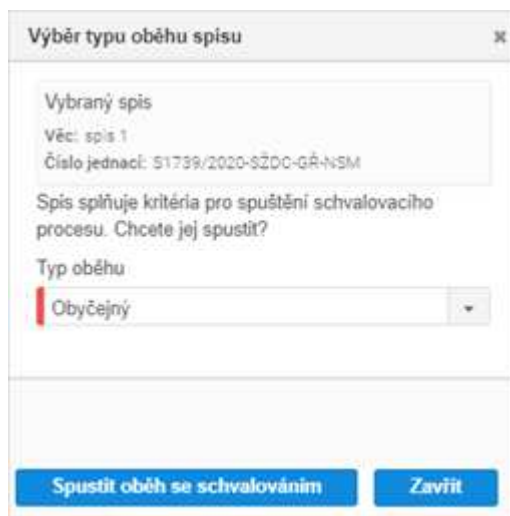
Výběr typu oběhu spisu

×

Vybraný spis

Věc: spis 1

Číslo jednací: S1739/2020-SŽDC-GŘ-NSM

Spis splňuje kritéria pro spuštění schvalovacího procesu. Chcete jej spustit?

Typ oběhu

Obyčejný

Spustit oběh se schvalováním

Zavřít